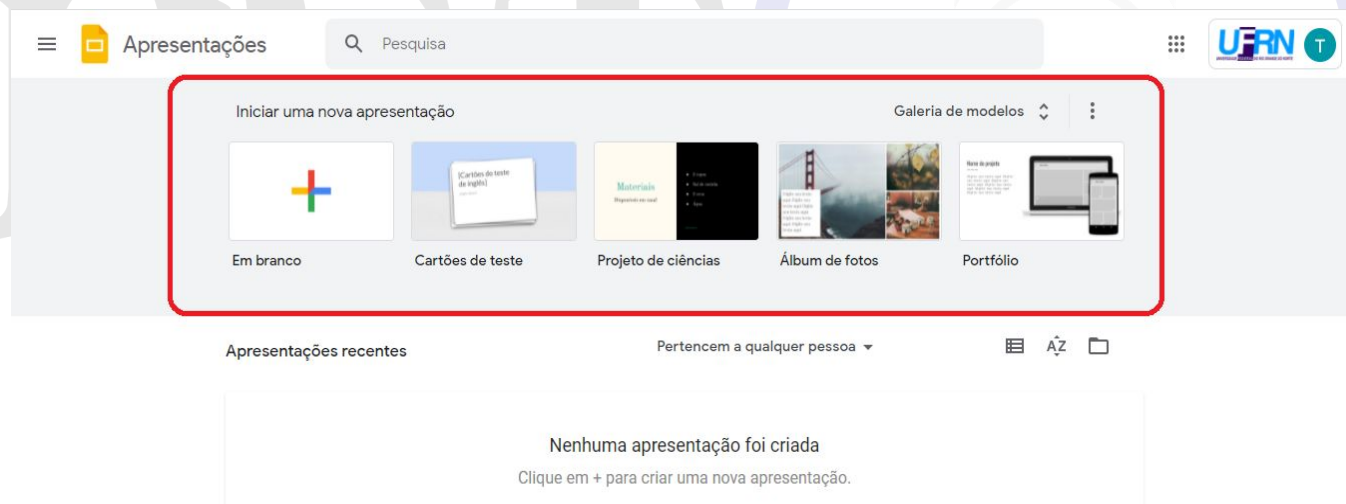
Apresentações

Pesquisa

UFRN

T

Iniciar uma nova apresentação

Galeria de modelos

[Cartões de teste de inglês]

Materiais

Em branco

Cartões de teste

Projeto de ciências

Álbum de fotos

Portfólio

Apresentações recentes

Pertencem a qualquer pessoa

AZ

Nenhuma apresentação foi criada

Clique em + para criar uma nova apresentação.